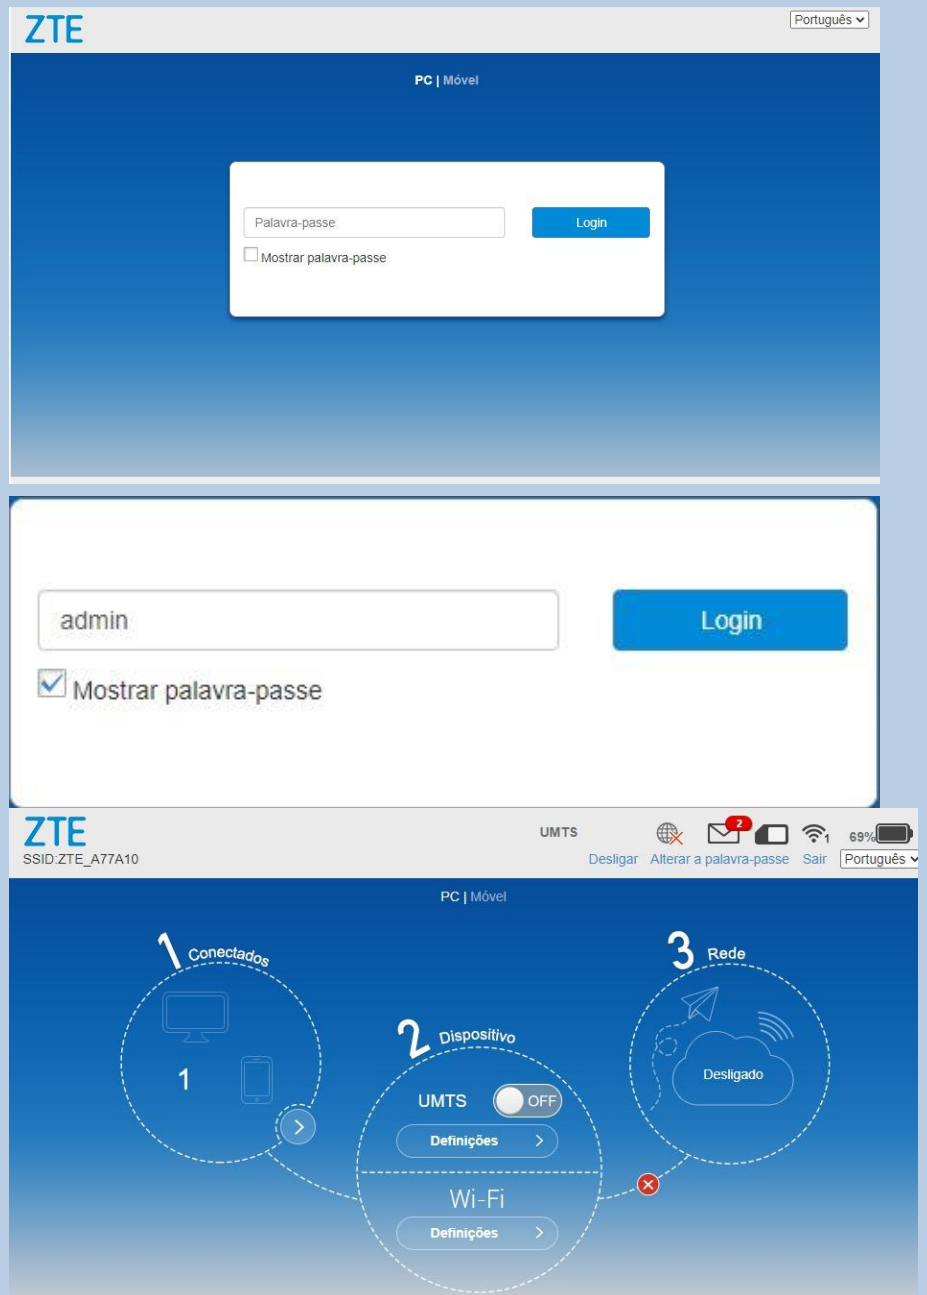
ZTE

Português

PC | Móvel

Palavra-passe

Login

Mostrar palavra-passe

admin

Login

Mostrar palavra-passe

ZTE

SSID:ZTE_A77A10

UMTS

2

1

69%

Desligar Alterar a palavra-passe Sair Português

PC | Móvel

1 Conectados

1

2 Dispositivo

UMTS OFF

Definições

Wi-Fi

Definições

3 Rede

Desligado